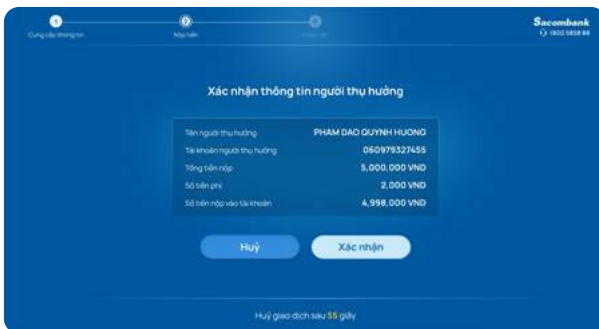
Cung cấp thông tin

Nộp tiền

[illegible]

Sacombank
1900 5858 88

Xác nhận thông tin người thụ hưởng

| | |
|---|---|
| Tên người thụ hưởng | PHAM DAO QUYNH HUONG |
| Tài khoản người thụ hưởng | 060979327455 |
| Tổng tiền nộp | 5,000,000 VND |
| Số tiền phí | 2,000 VND |
| Số tiền nộp vào tài khoản | 4,998,000 VND |

Huỷ

Xác nhận

Huỷ giao dịch sau 55 giây